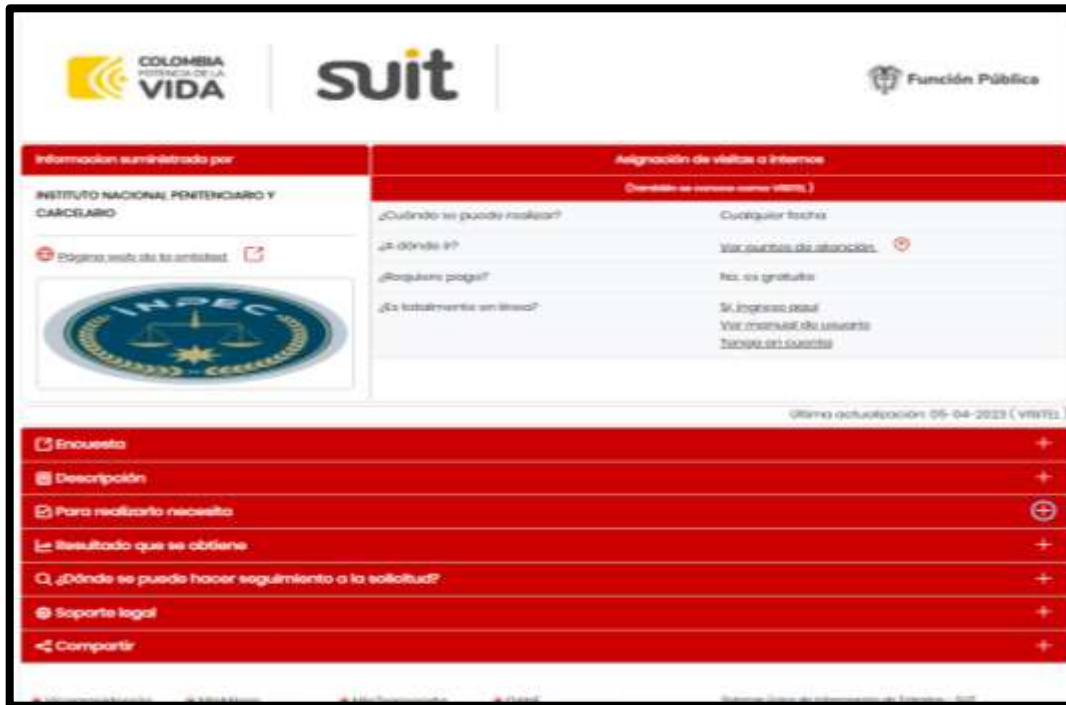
COLOMBIA POTENCIA DE LA VIDA

suit

Función Pública

Informacion suministrada por

INSTITUTO NACIONAL PENITENCIARIO Y CARCELARIO

Página web de la entidad

INPEC

Asignación de visitas a internos

(También se conoce como VISITEL)

| | |
|---|---|
| ¿Cuándo se puede realizar? | Cualquier fecha |
| ¿A dónde ir? | Ver puntos de atención |
| ¿Requiere pago? | No, es gratuito |
| ¿Es totalmente en línea? | Si, ingrese aquí<br>Ver manual de usuario<br>Tenga en cuenta |

Última actualización: 05-04-2023 (VISITEL)

Encuesta

Descripción

Para realizarlo necesita

Resultado que se obtiene

¿Dónde se puede hacer seguimiento a la solicitud?

Soporte legal

Compartir

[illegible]